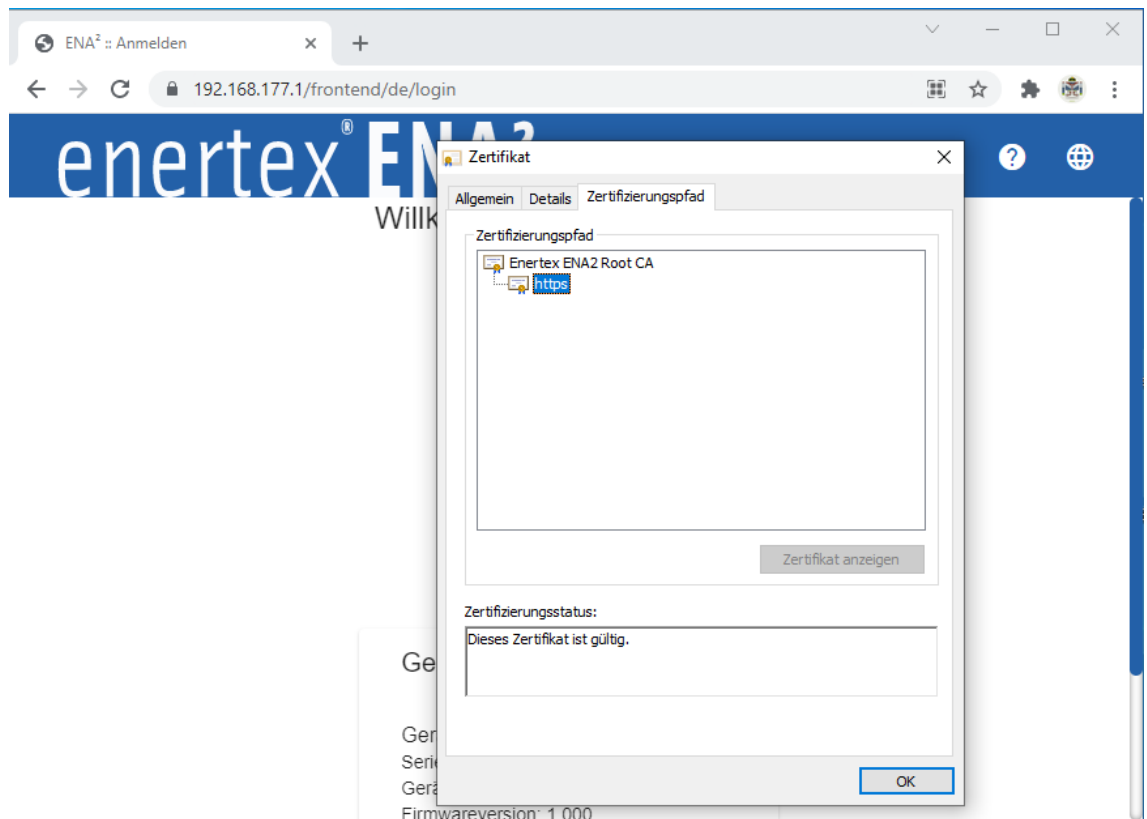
ENA² :: Anmelden

192.168.177.1/frontend/de/login

enertex® EN

Willk

Ge

Ger
Seri
Gerä
Firmwareversion: 1.000

Zertifikat

Allgemein Details Zertifizierungspfad

Zertifizierungspfad

Enertex ENA2 Root CA
https

Zertifikat anzeigen

Zertifizierungsstatus:

Dieses Zertifikat ist gültig.

OK